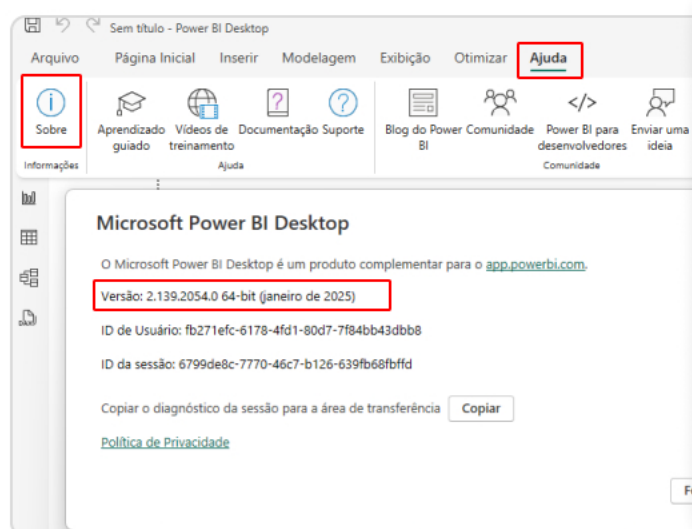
Sem título - Power BI Desktop

Arquivo Página Inicial Inserir Modelagem Exibição Otimizar Ajuda

Sobre
Informações

Aprendizado guiado Vídeos de treinamento Documentação Suporte
Ajuda

Blog do Power BI Comunidade Power BI para desenvolvedores Enviar uma ideia
Comunidade

Microsoft Power BI Desktop

O Microsoft Power BI Desktop é um produto complementar para o app.powerbi.com.

Versão: 2.139.2054.0 64-bit (janeiro de 2025)

ID de Usuário: fb271efc-6178-4fd1-80d7-7f84bb43dbb8

ID da sessão: 6799de8c-7770-46c7-b126-639fb68fbffd

Copiar o diagnóstico da sessão para a área de transferência Copiar

Política de Privacidade

F